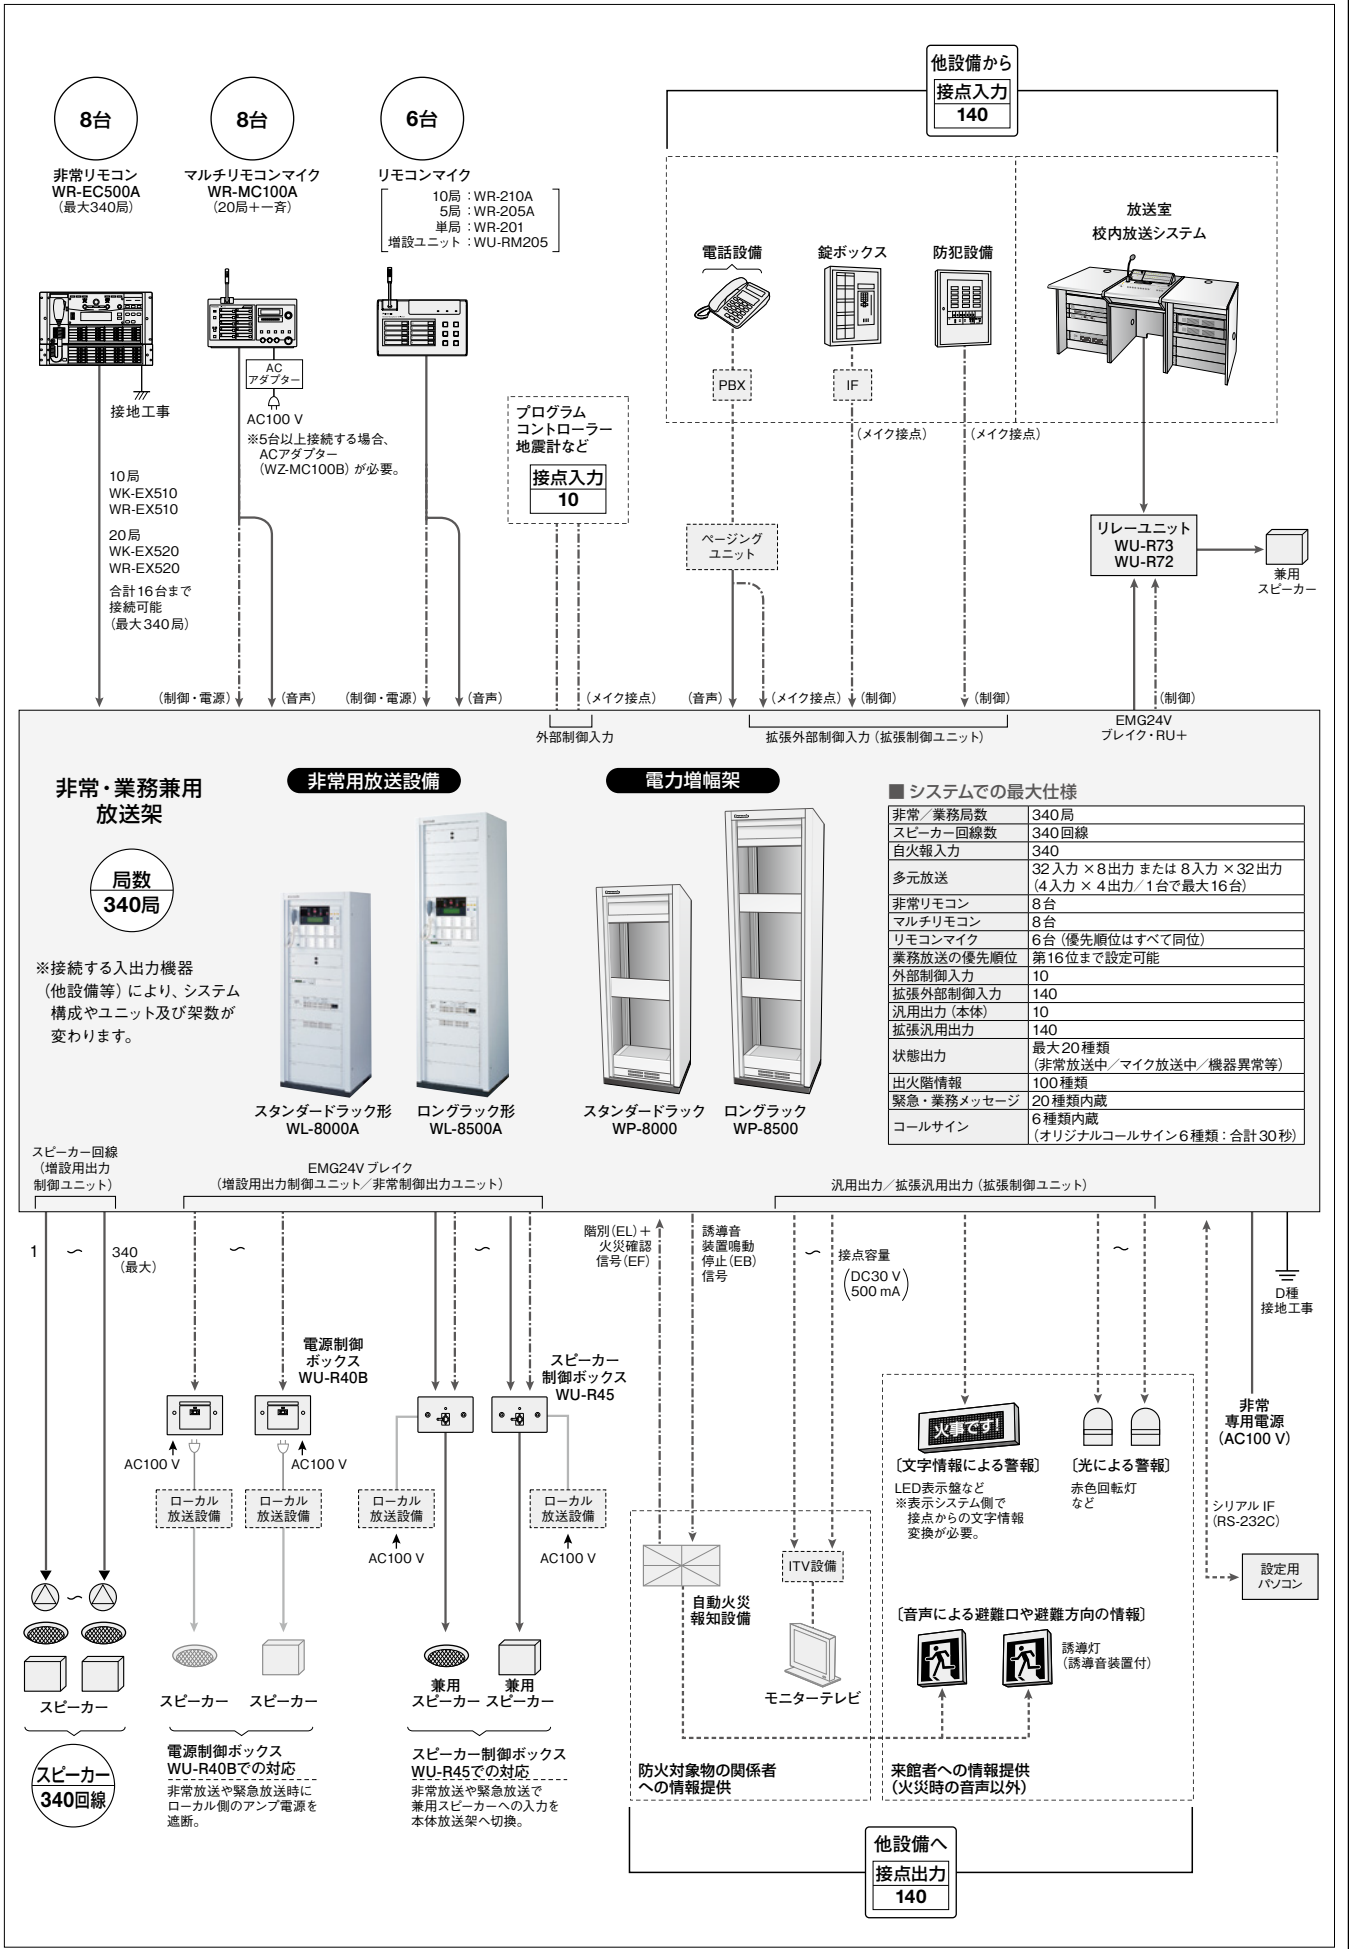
他設備から
接点入力
140

8台
非常リモコン
WR-EC500A
（最大340局）

8台
マルチリモコンマイク
WR-MC100A
（20局＋一斉）

6台
リモコンマイク
10局：WR-210A
5局：WR-205A
単局：WR-201
増設ユニット：WU-RM205

電話設備
錠ボックス
防犯設備
放送室
校内放送システム

PBX
IF
（メイク接点）
（メイク接点）

AC
アダプター
AC100 V
※5台以上接続する場合、ACアダプター（WZ-MC100B）が必要。

接地工事

プログラム
コントローラー
地震計など
接点入力
10

10局
WK-EX510
WR-EX510
20局
WK-EX520
WR-EX520
合計16台まで接続可能（最大340局）

ページング
ユニット

リレーユニット
WU-R73
WU-R72

兼用
スピーカー

（制御・電源）（音声）（制御・電源）（音声）（メイク接点）（音声）（メイク接点）（制御）（制御）（制御）
外部制御入力
拡張外部制御入力（拡張制御ユニット）
EMG24V
ブレイク・RU＋

非常・業務兼用
放送架

局数
340局

※接続する入出力機器（他設備等）により、システム構成やユニット及び架数が変わります。

非常用放送設備
電力増幅架

スタンダードラック形
WL-8000A
ロングラック形
WL-8500A
スタンダードラック
WP-8000
ロングラック
WP-8500

■ システムでの最大仕様
| 非常／業務局数 | 340局 |
|---|---|
| スピーカー回線数 | 340回線 |
| 自火報入力 | 340 |
| 多元放送 | 32入力 × 8出力 または 8入力 × 32出力（4入力 × 4出力／1台で最大16台） |
| 非常リモコン | 8台 |
| マルチリモコン | 8台 |
| リモコンマイク | 6台（優先順位はすべて同位） |
| 業務放送の優先順位 | 第16位まで設定可能 |
| 外部制御入力 | 10 |
| 拡張外部制御入力 | 140 |
| 汎用出力（本体） | 10 |
| 拡張汎用出力 | 140 |
| 状態出力 | 最大20種類（非常放送中／マイク放送中／機器異常等） |
| 出火階情報 | 100種類 |
| 緊急・業務メッセージ | 20種類内蔵 |
| コールサイン | 6種類内蔵（オリジナルコールサイン6種類：合計30秒） |

スピーカー回線（増設用出力制御ユニット）
EMG24V ブレイク（増設用出力制御ユニット／非常制御出力ユニット）
汎用出力／拡張汎用出力（拡張制御ユニット）

1 〜 340（最大）

階別（EL）＋火災確認信号（EF）
誘導音装置鳴動停止（EB）信号
接点容量（DC30 V 500 mA）

D種
接地工事

電源制御
ボックス
WU-R40B

スピーカー
制御ボックス
WU-R45

AC100 V
AC100 V
ローカル放送設備
ローカル放送設備
ローカル放送設備
ローカル放送設備
AC100 V
AC100 V

火事です！
〔文字情報による警報〕
LED表示盤など
※表示システム側で接点からの文字情報変換が必要。
〔光による警報〕
赤色回転灯
など

非常
専用電源
（AC100 V）

シリアル IF
（RS-232C）
設定用
パソコン

ITV設備
自動火災
報知設備
モニターテレビ

〔音声による避難口や避難方向の情報〕
誘導灯
（誘導音装置付）

スピーカー
スピーカー　スピーカー
兼用スピーカー　兼用スピーカー

スピーカー
340回線

電源制御ボックス
WU-R40Bでの対応
非常放送や緊急放送時にローカル側のアンプ電源を遮断。

スピーカー制御ボックス
WU-R45での対応
非常放送や緊急放送で兼用スピーカーへの入力を本体放送架へ切換。

防火対象物の関係者
への情報提供

来館者への情報提供
（火災時の音声以外）

他設備へ
接点出力
140